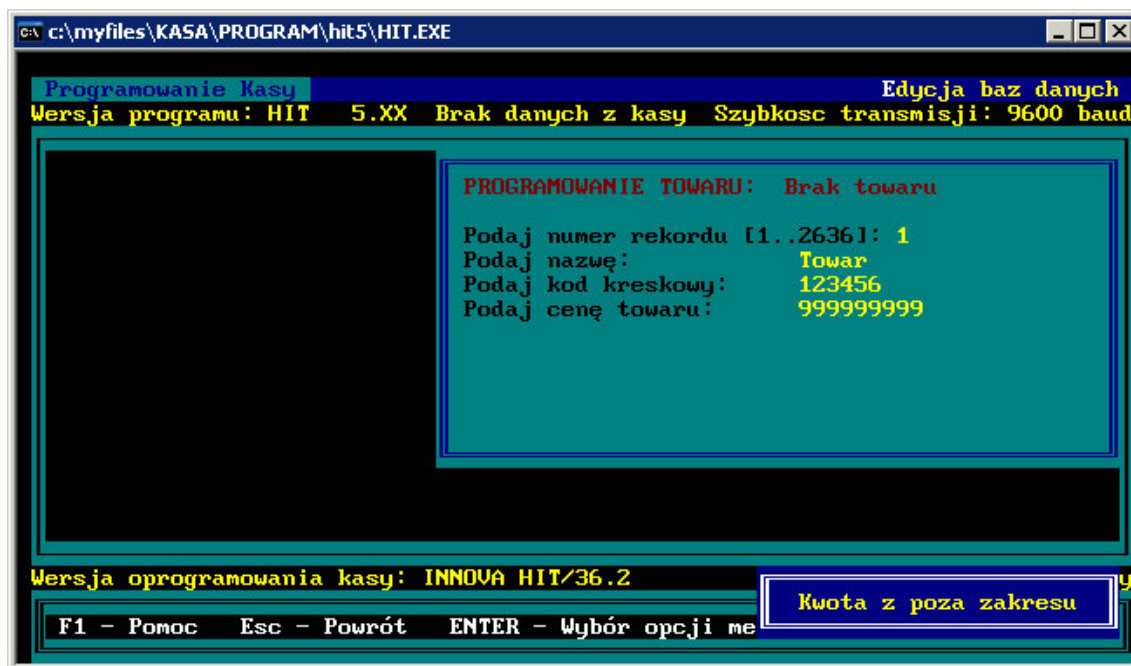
c:\myfiles\KASA\PROGRAM\hit5\HIT.EXE

Programowanie Kasy
Edycja baz danych
Wersja programu: HIT 5.XX Brak danych z kasy Szybkosc transmisji: 9600 baud

PROGRAMOWANIE TOWARU: Brak towaru

Podaj numer rekordu [1..2636]: 1
Podaj nazwę: Towar
Podaj kod kreskowy: 123456
Podaj cenę towaru: 999999999

Wersja oprogramowania kasy: INNOVA HIT/36.2

Kwota z poza zakresu

F1 - Pomoc Esc - Powrót ENTER - Wybór opcji me